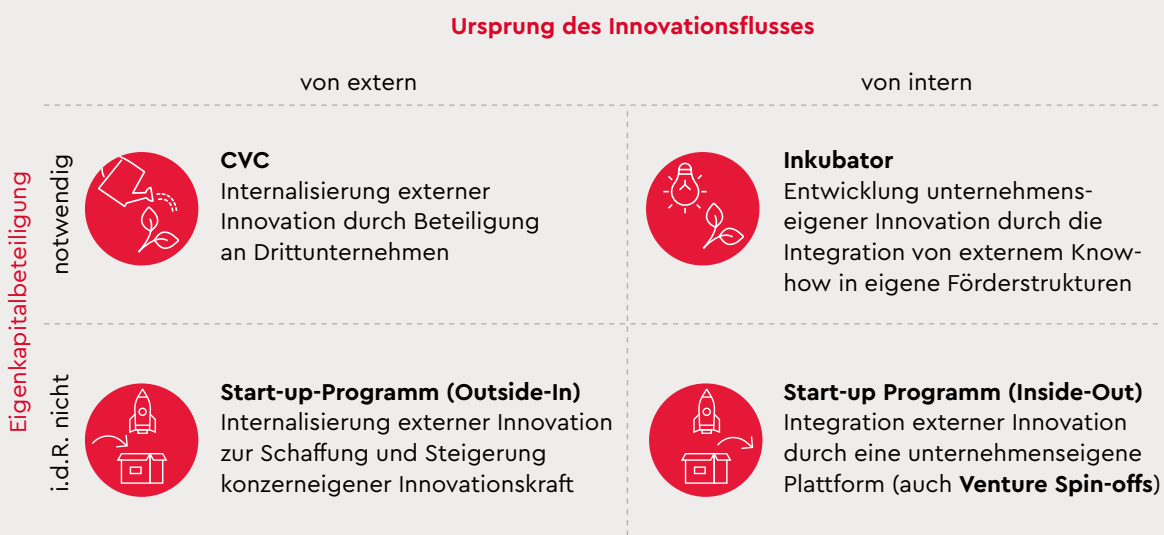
Ursprung des Innovationsflusses

von extern

von intern

Eigenkapitalbeteiligung

notwendig

**CVC**
Internalisierung externer Innovation durch Beteiligung an Drittunternehmen

**Inkubator**
Entwicklung unternehmenseigener Innovation durch die Integration von externem Know-how in eigene Förderstrukturen

i.d.R. nicht

**Start-up-Programm (Outside-In)**
Internalisierung externer Innovation zur Schaffung und Steigerung konzerneigener Innovationskraft

**Start-up Programm (Inside-Out)**
Integration externer Innovation durch eine unternehmenseigene Plattform (auch **Venture Spin-offs**)